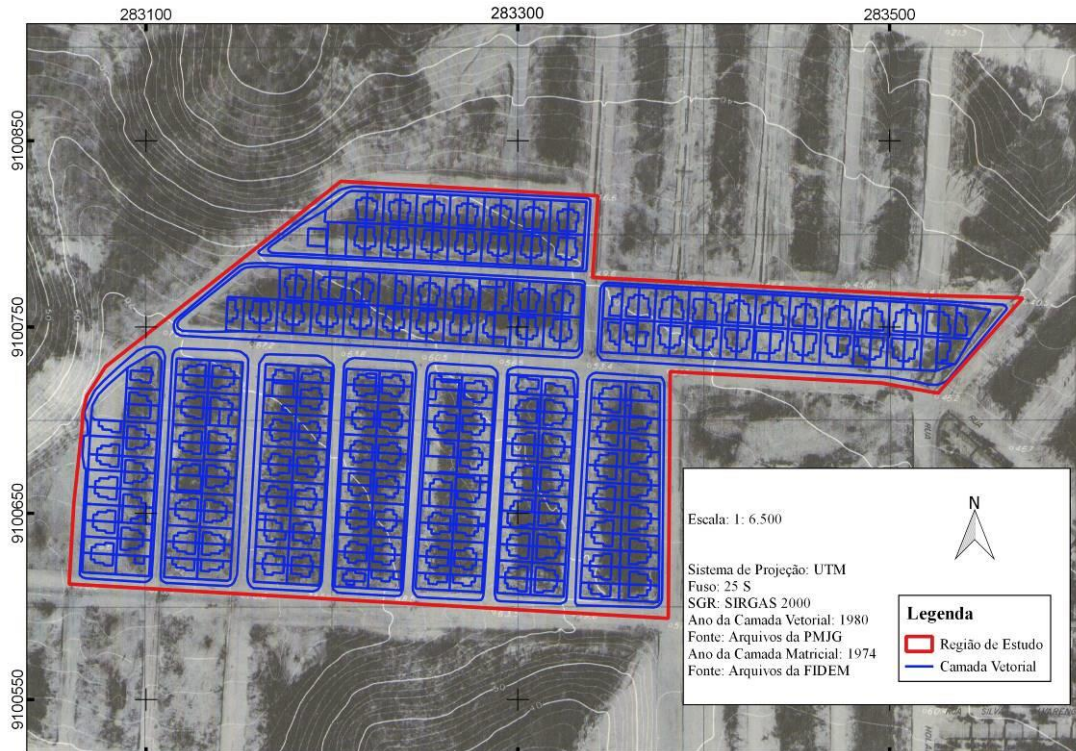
283100

283300

283500

9100850

9100750

9100650

9100550

Escala: 1: 6.500

N

Sistema de Projeção: UTM
Fuso: 25 S
SGR: SIRGAS 2000
Ano da Camada Vetorial: 1980
Fonte: Arquivos da PMJG
Ano da Camada Matricial: 1974
Fonte: Arquivos da FIDEM

Legenda
Região de Estudo
Camada Vetorial